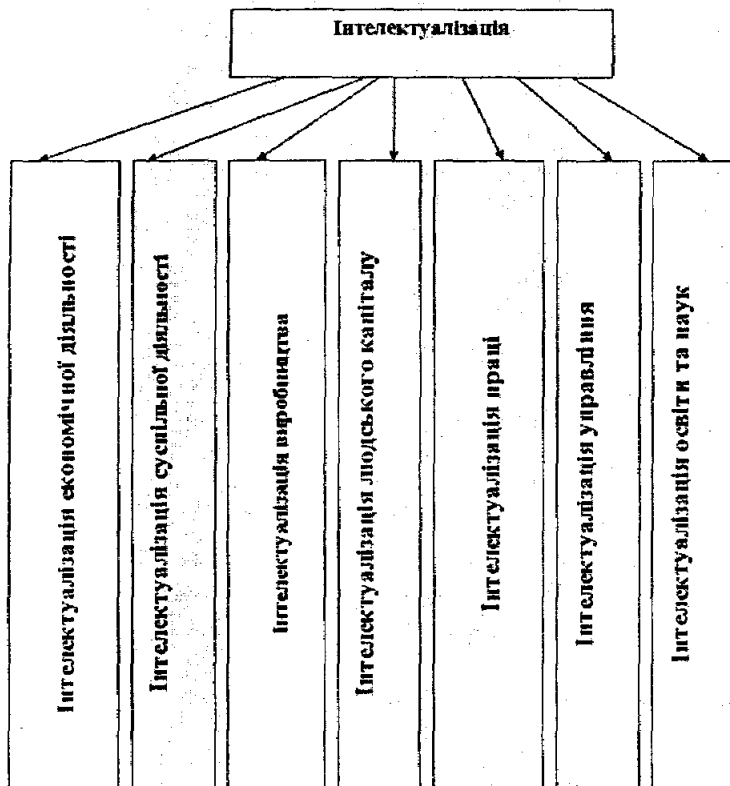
Інтелектуалізація

Інтелектуалізація економічної діяльності

Інтелектуалізація суспільної діяльності

Інтелектуалізація виробництва

Інтелектуалізація людського капіталу

Інтелектуалізація праці

Інтелектуалізація управління

Інтелектуалізація освіти та наук